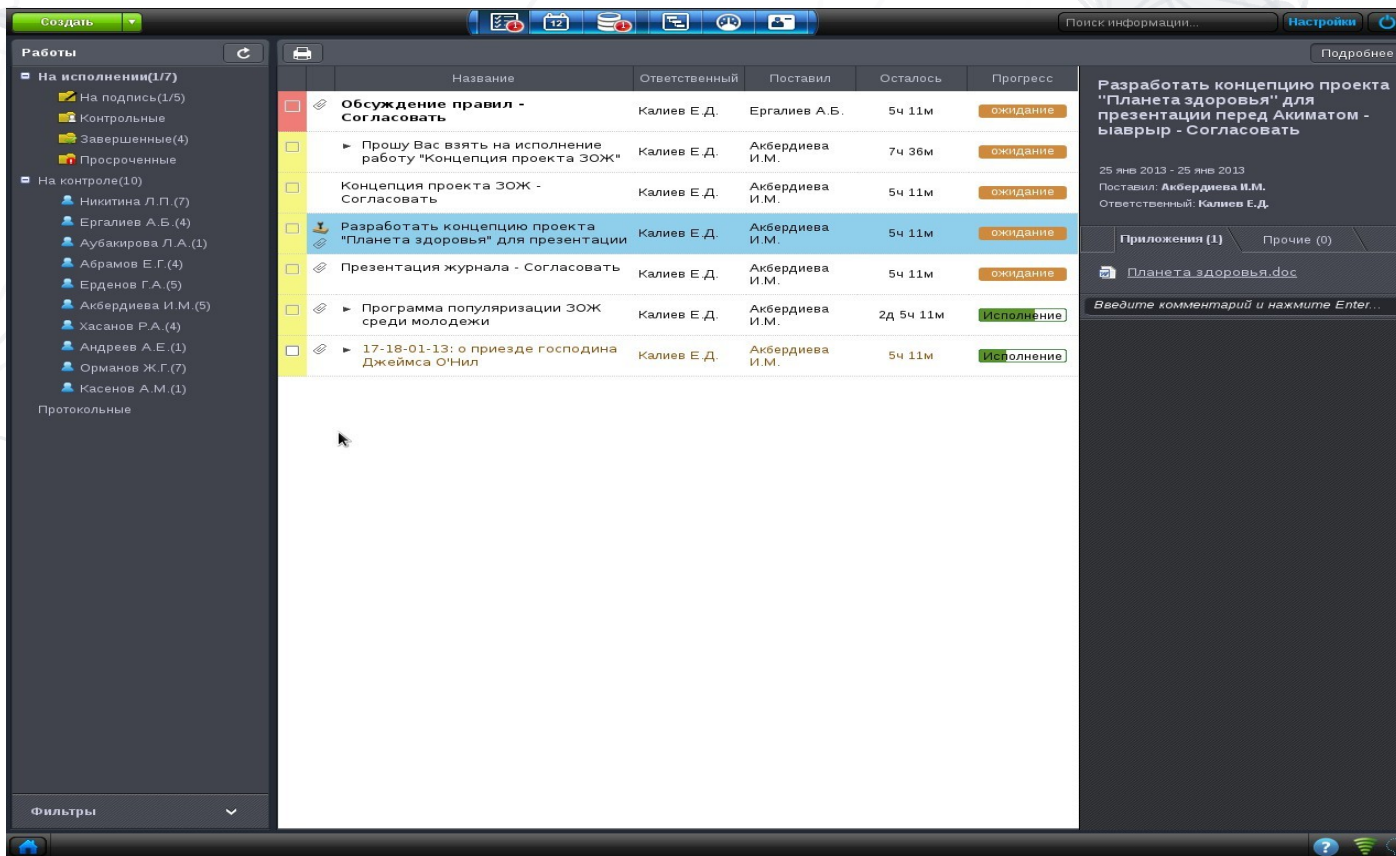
Создать

Поиск информации...

Настройки

Работы

■ На исполнении(1/7)

На подпись(1/5)

Контрольные

Завершенные(4)

Просроченные

■ На контроле(10)

Никитина Л.П.(7)

Ергалиев А.Б.(4)

Аубакирова Л.А.(1)

Абрамов Е.Г.(4)

Ерденов Г.А.(5)

Акбердиева И.М.(5)

Хасанов Р.А.(4)

Андреев А.Е.(1)

Орманов Ж.Г.(7)

Касенов А.М.(1)

Протокольные

Фильтры

| Название | Ответственный | Поставил | Осталось | Прогресс |
|---|---|---|---|---|
| Обсуждение правил - Согласовать | Калиев Е.Д. | Ергалиев А.Б. | 5ч 11м | ожидание |
| ► Прошу Вас взять на исполнение работу "Концепция проекта ЗОЖ" | Калиев Е.Д. | Акбердиева И.М. | 7ч 36м | ожидание |
| Концепция проекта ЗОЖ - Согласовать | Калиев Е.Д. | Акбердиева И.М. | 5ч 11м | ожидание |
| Разработать концепцию проекта "Планета здоровья" для презентации | Калиев Е.Д. | Акбердиева И.М. | 5ч 11м | ожидание |
| Презентация журнала - Согласовать | Калиев Е.Д. | Акбердиева И.М. | 5ч 11м | ожидание |
| ► Программа популяризации ЗОЖ среди молодежи | Калиев Е.Д. | Акбердиева И.М. | 2д 5ч 11м | Исполнение |
| ► 17-18-01-13: о приезде господина Джеймса О'Нил | Калиев Е.Д. | Акбердиева И.М. | 5ч 11м | Исполнение |

Подробнее

Разработать концепцию проекта "Планета здоровья" для презентации перед Акиматом - ыаврыр - Согласовать

25 янв 2013 - 25 янв 2013

Поставил: Акбердиева И.М.

Ответственный: Калиев Е.Д.

Приложения (1)

Прочие (0)

Планета здоровья.doc

Введите комментарий и нажмите Enter...